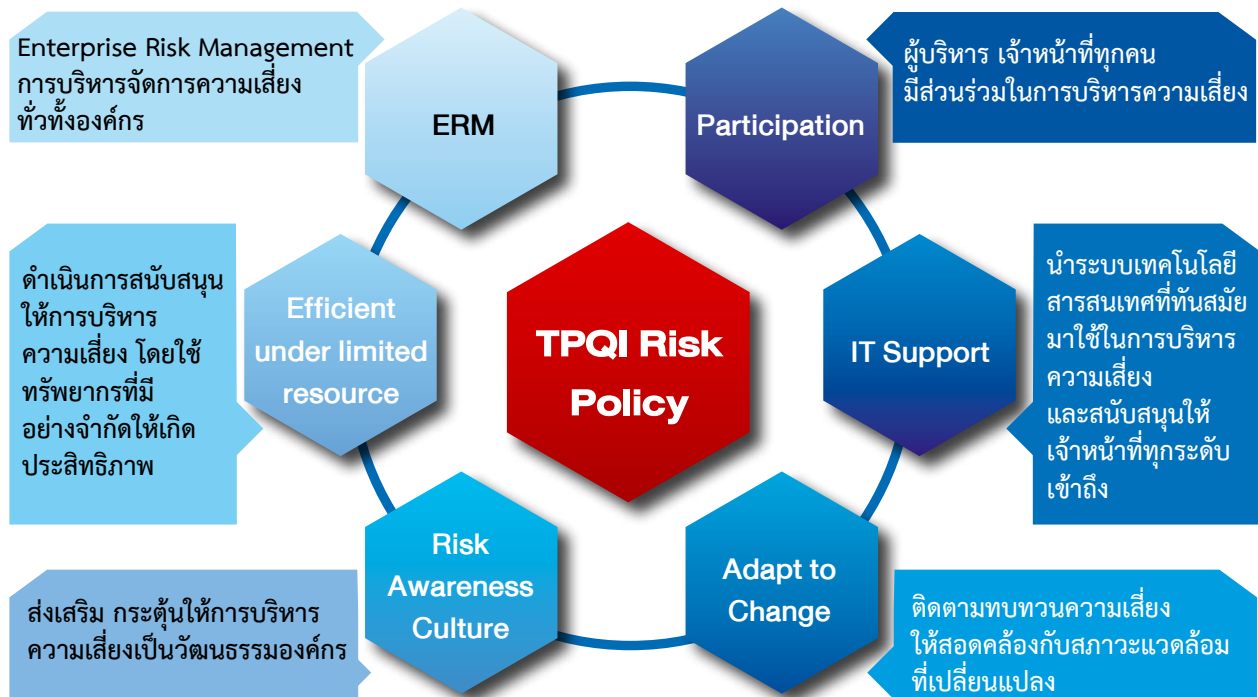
Enterprise Risk Management
การบริหารจัดการความเสี่ยงทั่วทั้งองค์กร

ERM

Participation

ผู้บริหาร เจ้าหน้าที่ทุกคน มีส่วนร่วมในการบริหารความเสี่ยง

ดำเนินการสนับสนุนให้การบริหารความเสี่ยง โดยใช้ทรัพยากรที่มีอย่างจำกัดให้เกิดประสิทธิภาพ

Efficient under limited resource

TPQI Risk Policy

IT Support

นำระบบเทคโนโลยีสารสนเทศที่ทันสมัย มาใช้ในการบริหารความเสี่ยง และสนับสนุนให้เจ้าหน้าที่ทุกระดับเข้าถึง

Risk Awareness Culture

Adapt to Change

ส่งเสริม กระตุ้นให้การบริหารความเสี่ยงเป็นวัฒนธรรมองค์กร

ติดตามทบทวนความเสี่ยง ให้สอดคล้องกับสภาวะแวดล้อมที่เปลี่ยนแปลง